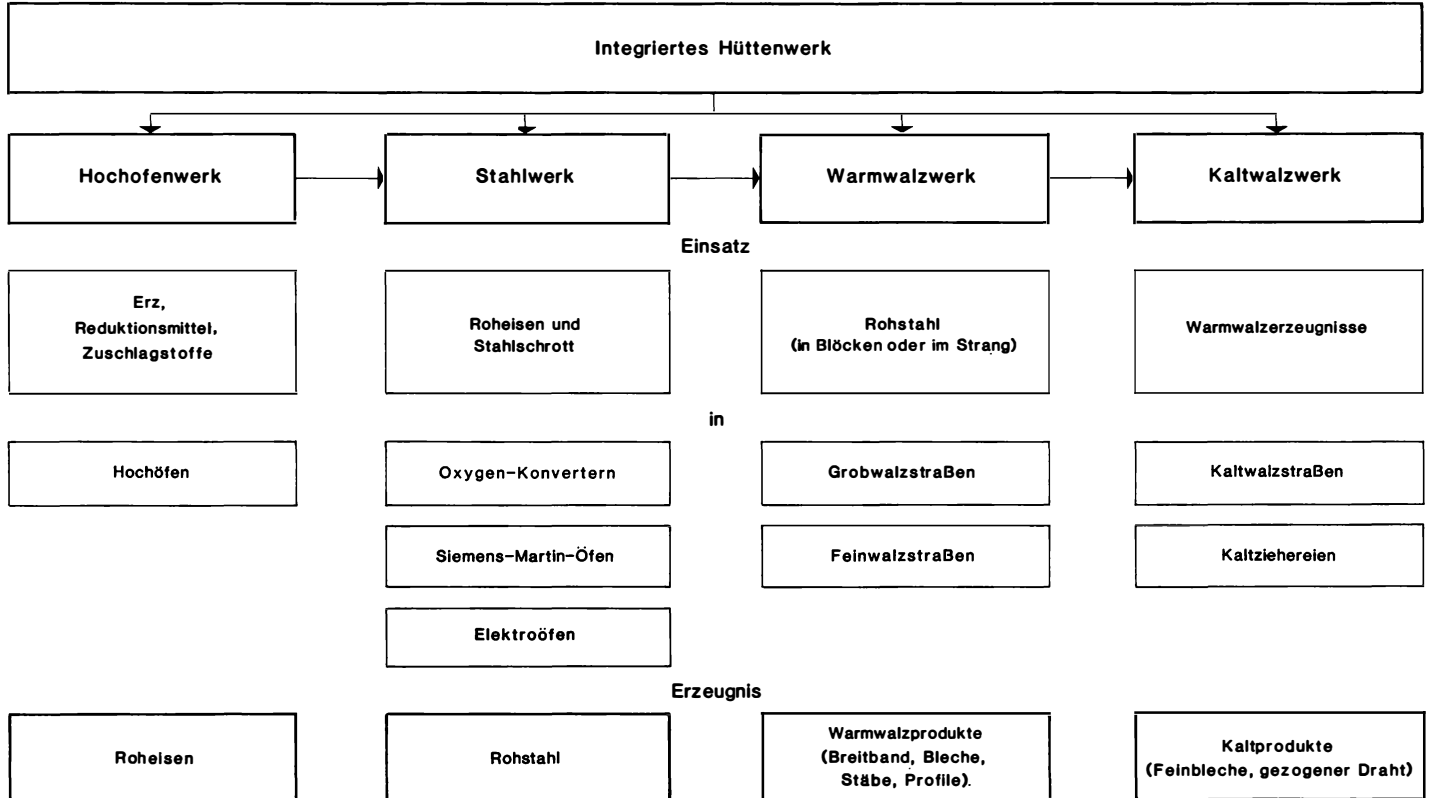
Integriertes Hüttenwerk

Hochofenwerk

Stahlwerk

Warmwalzwerk

Kaltwalzwerk

Einsatz

Erz, Reduktionsmittel, Zuschlagstoffe

Roheisen und Stahlschrott

Rohstahl (in Blöcken oder im Strang)

Warmwalzerzeugnisse

in

Hochöfen

Oxygen-Konvertern

GrobwalzstraBen

KaltwalzstraBen

Siemens-Martin-Öfen

FeinwalzstraBen

Kaltziehereien

Elektroöfen

Erzeugnis

Roheisen

Rohstahl

Warmwalzprodukte (Breitband, Bleche, Stäbe, Profile).

Kaltprodukte (Feinbleche, gezogener Draht)